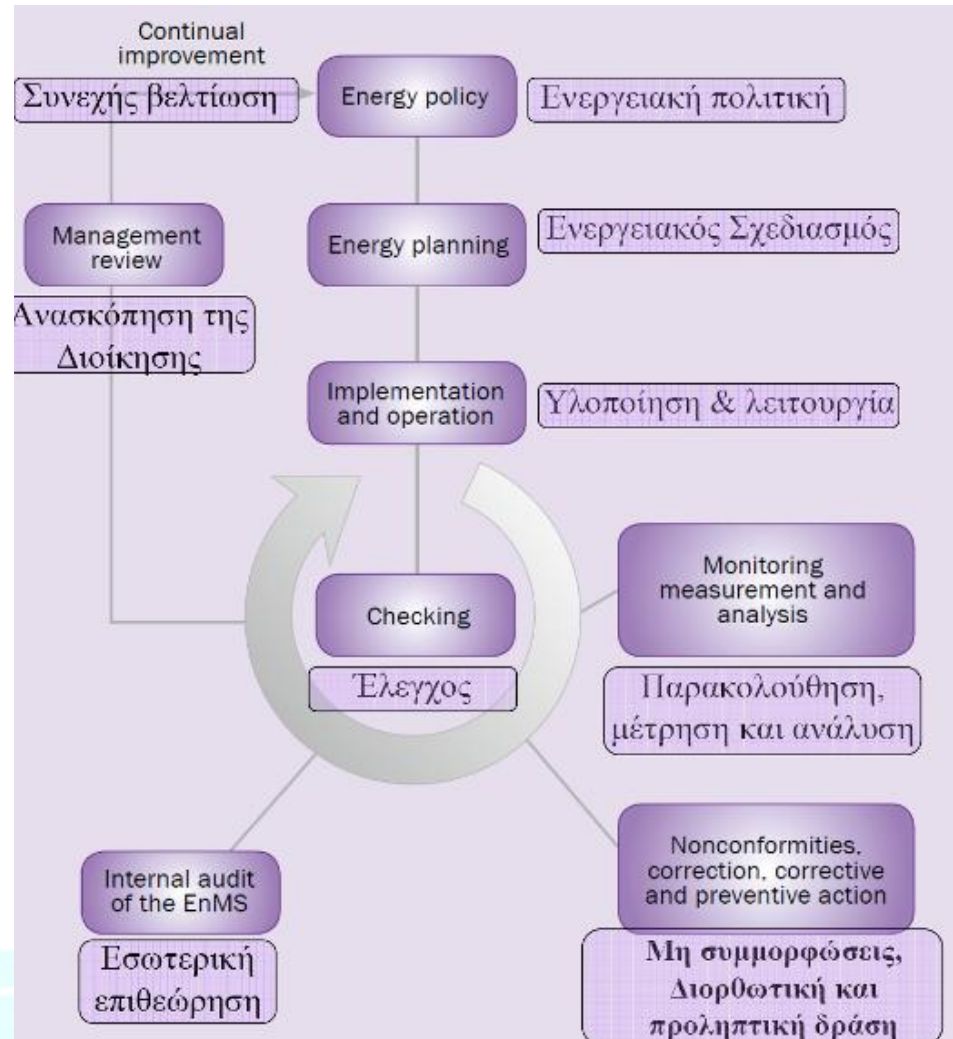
Continual improvement

Συνεχής βελτίωση

Energy policy

Ενεργειακή πολιτική

Management review

Ανασκόπηση της Διοίκησης

Energy planning

Ενεργειακός Σχεδιασμός

Implementation and operation

Υλοποίηση & λειτουργία

Checking

Έλεγχος

Monitoring measurement and analysis

Παρακολούθηση, μέτρηση και ανάλυση

Internal audit of the EnMS

Εσωτερική επιθεώρηση

Nonconformities, correction, corrective and preventive action

Μη συμμορφώσεις, Διορθωτική και προληπτική δράση